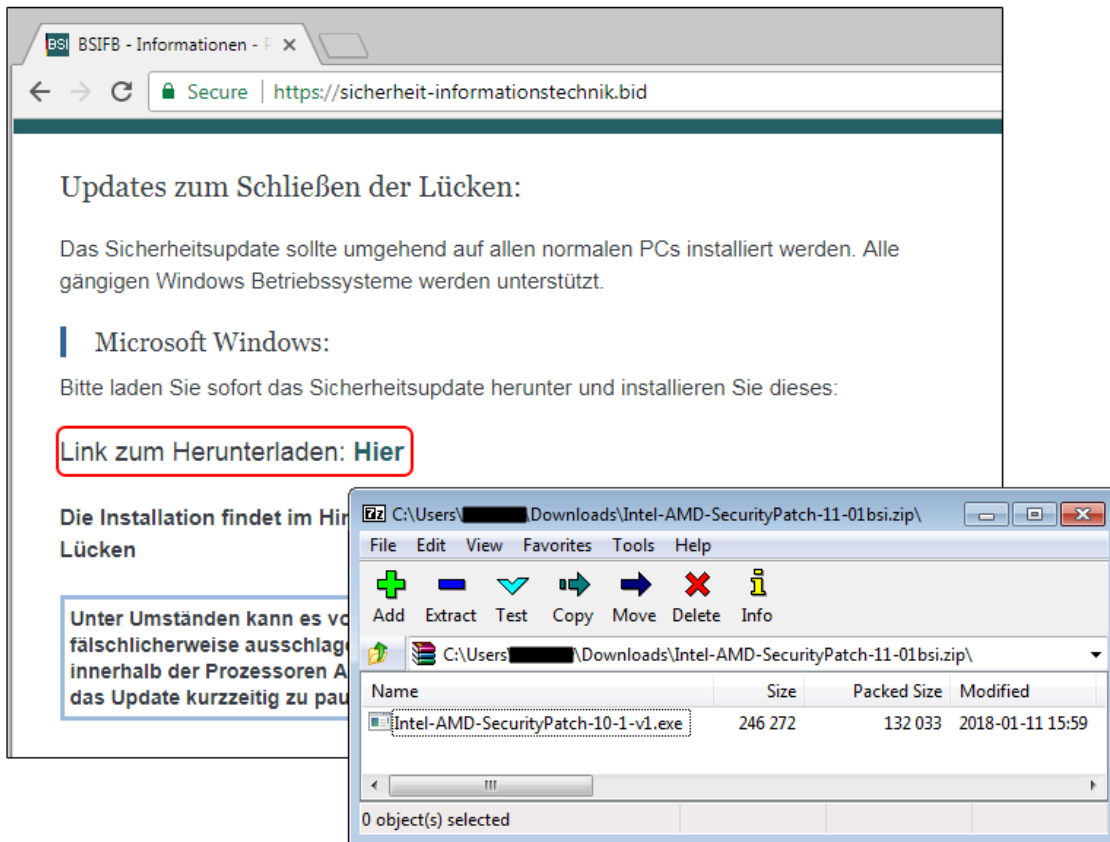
BSI BSIFB - Informationen - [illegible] ×

Secure | https://sicherheit-informationstechnik.bid

Updates zum Schließen der Lücken:

Das Sicherheitsupdate sollte umgehend auf allen normalen PCs installiert werden. Alle gängigen Windows Betriebssysteme werden unterstützt.

Microsoft Windows:

Bitte laden Sie sofort das Sicherheitsupdate herunter und installieren Sie dieses:

Link zum Herunterladen: Hier

Die Installation findet im Hir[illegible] Lücken

Unter Umständen kann es vo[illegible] fälschlicherweise ausschlage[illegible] innerhalb der Prozessoren A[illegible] das Update kurzzeitig zu pau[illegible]

7z C:\Users\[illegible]\Downloads\Intel-AMD-SecurityPatch-11-01bsi.zip\

File Edit View Favorites Tools Help

Add Extract Test Copy Move Delete Info

C:\Users\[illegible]\Downloads\Intel-AMD-SecurityPatch-11-01bsi.zip\

| Name | Size | Packed Size | Modified |
|---|---|---|---|
| Intel-AMD-SecurityPatch-10-1-v1.exe | 246 272 | 132 033 | 2018-01-11 15:59 |

0 object(s) selected